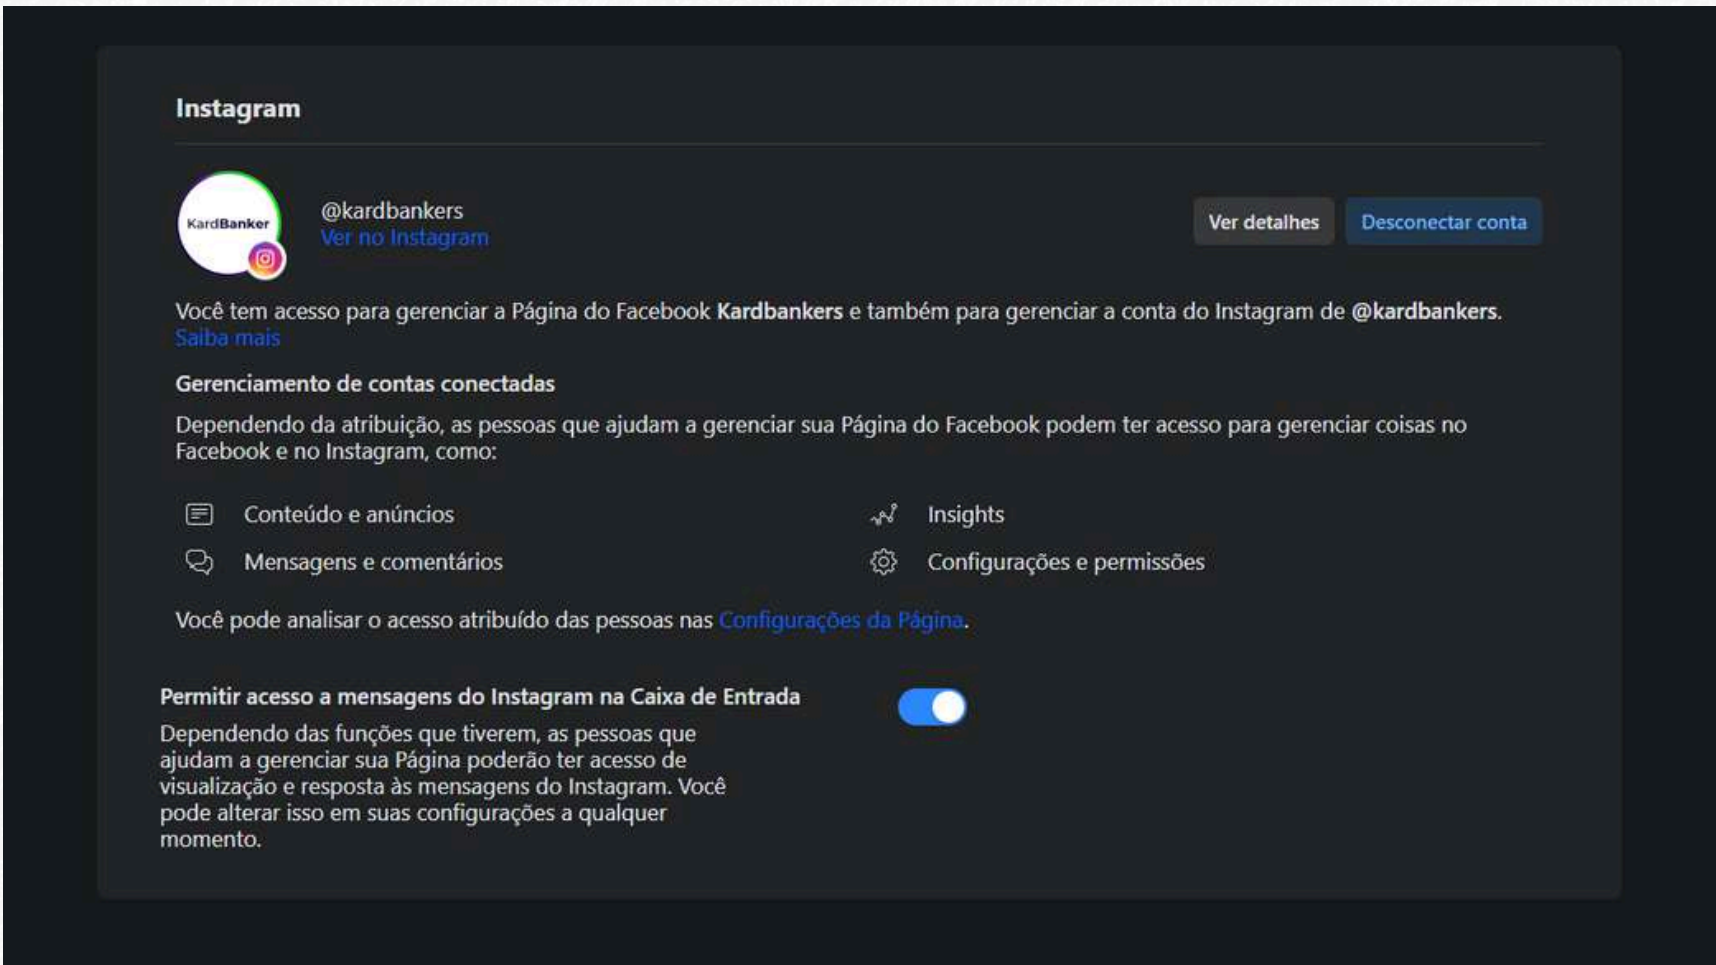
Instagram

KardBanker

@kardbankers
Ver no Instagram

Ver detalhes
Desconectar conta

Você tem acesso para gerenciar a Página do Facebook **Kardbankers** e também para gerenciar a conta do Instagram de **@kardbankers**.
Saiba mais

Gerenciamento de contas conectadas

Dependendo da atribuição, as pessoas que ajudam a gerenciar sua Página do Facebook podem ter acesso para gerenciar coisas no Facebook e no Instagram, como:

Conteúdo e anúncios
Mensagens e comentários

Insights
Configurações e permissões

Você pode analisar o acesso atribuído das pessoas nas Configurações da Página.

Permitir acesso a mensagens do Instagram na Caixa de Entrada

Dependendo das funções que tiverem, as pessoas que ajudam a gerenciar sua Página poderão ter acesso de visualização e resposta às mensagens do Instagram. Você pode alterar isso em suas configurações a qualquer momento.